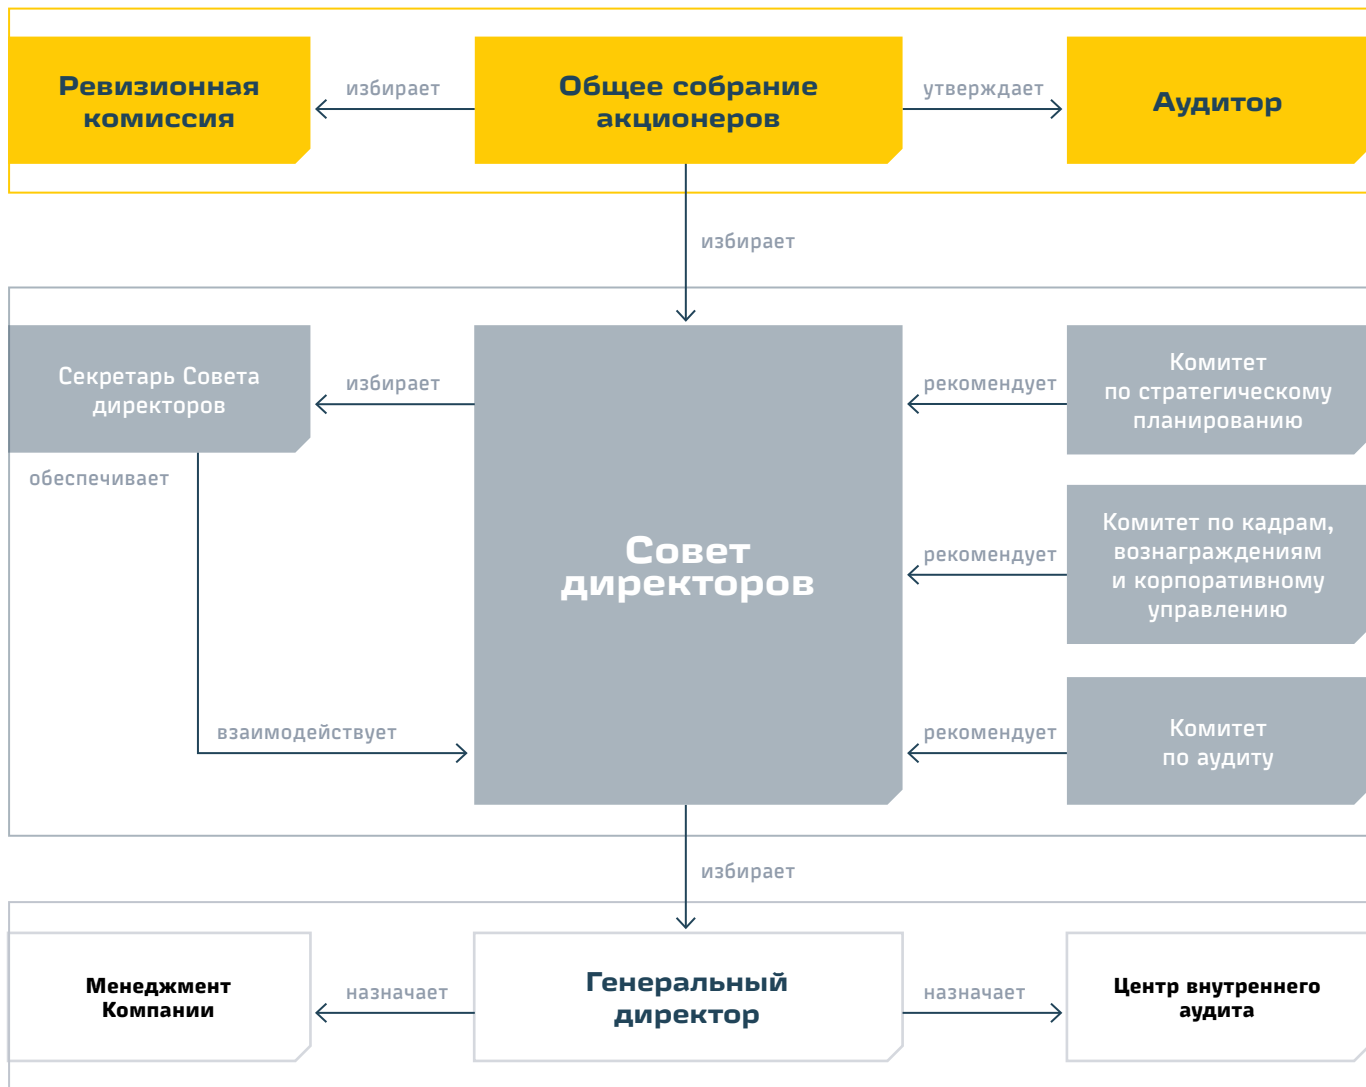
Ревизионная комиссия

избирает

Общее собрание акционеров

утверждает

Аудитор

избирает

Секретарь Совета директоров

избирает

Совет директоров

рекомендует

Комитет по стратегическому планированию

обеспечивает

рекомендует

Комитет по кадрам, вознаграждениям и корпоративному управлению

взаимодействует

рекомендует

Комитет по аудиту

избирает

Менеджмент Компании

назначает

Генеральный директор

назначает

Центр внутреннего аудита